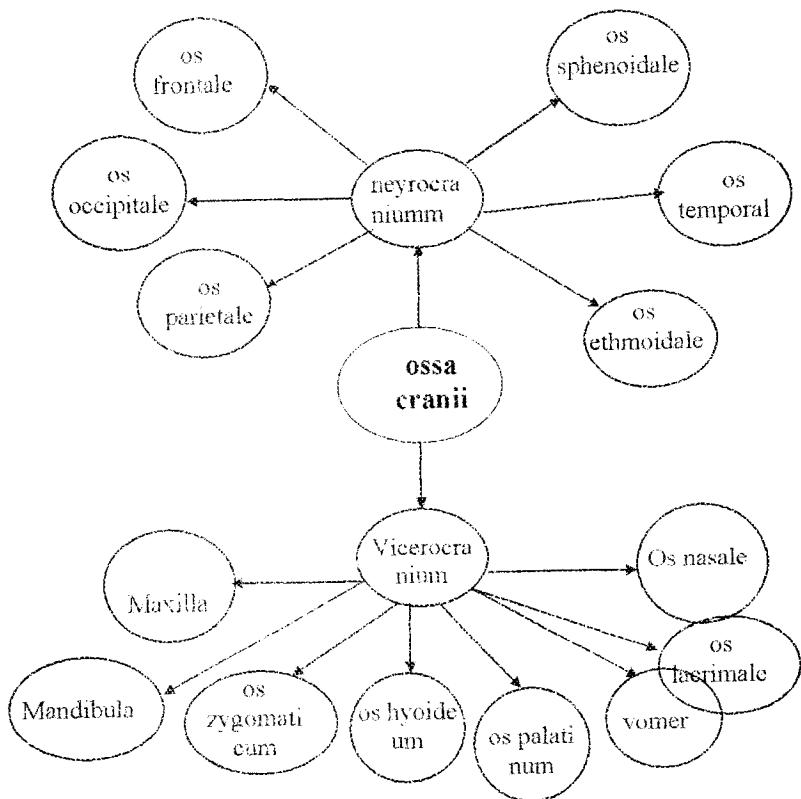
os frontale

os sphenoidale

os occipitale

neyrocra niumm

os temporal

os parietale

os ethmoidale

ossa cranii

Vicerocra nium

Maxilla

Os nasale

os lacrimale

Mandibula

os zygomati cum

os hyoide um

os palati num

vomer